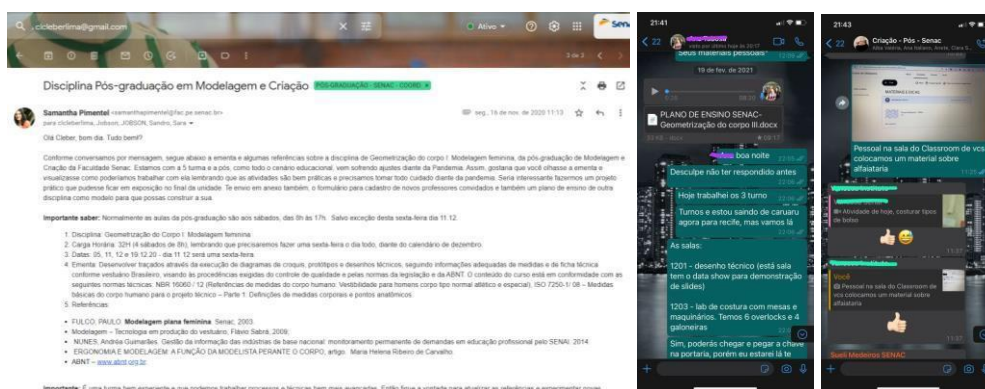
cicleberlima@gmail.com

Ativo

3 de 3

Disciplina Pós-graduação em Modelagem e Criação PÓS GRADUAÇÃO - SENAC - COORD ×

Samantha Pimentel <samanthapimentel@fac.pe.senac.br>
para cicleberlima, Jobson, JOBSON, Sandro, Sara

seg., 16 de nov. de 2020 11:13

Olá Cleber, bom dia. Tudo bem!?

Conforme conversamos por mensagem, segue abaixo a ementa e algumas referências sobre a disciplina de Geometrização do corpo I: Modelagem feminina, da pós-graduação de Modelagem e Criação da Faculdade Senac. Estamos com a 5 turma e a pós, como todo o cenário educacional, vem sofrendo ajustes diante da Pandemia. Assim, gostaria que você olhasse a ementa e visualizasse como podemos trabalhar com ela lembrando que as atividades são bem práticas e precisamos tomar todo cuidado diante da pandemia. Seria interessante fazermos um projeto prático que pudesse ficar em exposição no final da unidade. Te envio em anexo também, o formulário para cadastro de novos professores convidados e também um plano de ensino de outra disciplina como modelo para que possas construir a sua.

Importante saber: Normalmente as aulas da pós-graduação são aos sábados, das 8h às 17h. Salvo exceção desta sexta-feira dia 11.12.

1. Disciplina: Geometrização do Corpo I: Modelagem feminina
2. Carga Horária: 32H (4 sábados de 8h), lembrando que precisaremos fazer uma sexta-feira o dia todo, diante do calendário de dezembro.
3. Datas: 05, 11, 12 e 19.12.20 - dia 11.12 será uma sexta-feira.
4. Ementa: Desenvolver traçados através da execução de diagramas de croquis, protótipos e desenhos técnicos, seguindo informações adequadas de medidas e de ficha técnica conforme vestuário Brasileiro, visando às procedências exigidas do controle de qualidade e pelas normas da legislação e da ABNT. O conteúdo do curso está em conformidade com as seguintes normas técnicas: NBR 16060 / 12 (Referências de medidas do corpo humano. Vestibilidade para homens corpo tipo normal atlético e especial), ISO 7250-1: 08 – Medidas básicas do corpo humano para o projeto técnico – Parte 1: Definições de medidas corporais e pontos anatômicos.
5. Referências:

• FULCO, PAULO. Modelagem plana feminina. Senac, 2003.
• Modelagem – Tecnologia em produção do vestuário, Flávio Sabrá, 2009;
• NUNES, Andréa Guimarães. Gestão da informação das indústrias de base nacional: monitoramento permanente de demandas em educação profissional pelo SENAI. 2014.
• ERGONOMIA E MODELAGEM: A FUNÇÃO DA MODELISTA PERANTE O CORPO, artigo. Maria Helena Ribeiro de Carvalho.
• ABNT – www.abnt.org.br

Importante: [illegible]

21:41
22
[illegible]
Seus materiais pessoais
19 de fev. de 2021
PLANO DE ENSINO SENAC-Geometrização do corpo III.docx
boa noite
Desculpe não ter respondido antes
Hoje trabalhei os 3 turno
Tumos e estou saindo de caruaru agora para recife, mas vamos lá
As salas:
1201 - desenho técnico (está sala tem o data show para demonstração de slides)
1203 - lab de costura com mesas e maquinários. Temos 6 overlocks e 4 galoneiras
Sim, poderás chegar e pegar a chave na portaria, porém eu estarei lá te

21:43
22
Criação - Pós - Senac
Pessoal na sala do Classroom de vcs colocamos um material sobre alfaiataria
Atividade de hoje, costurar tipos de bolso
Você
Pessoal na sala do Classroom de vcs colocamos um material sobre alfaiataria
Sueli Medeiros SENAC